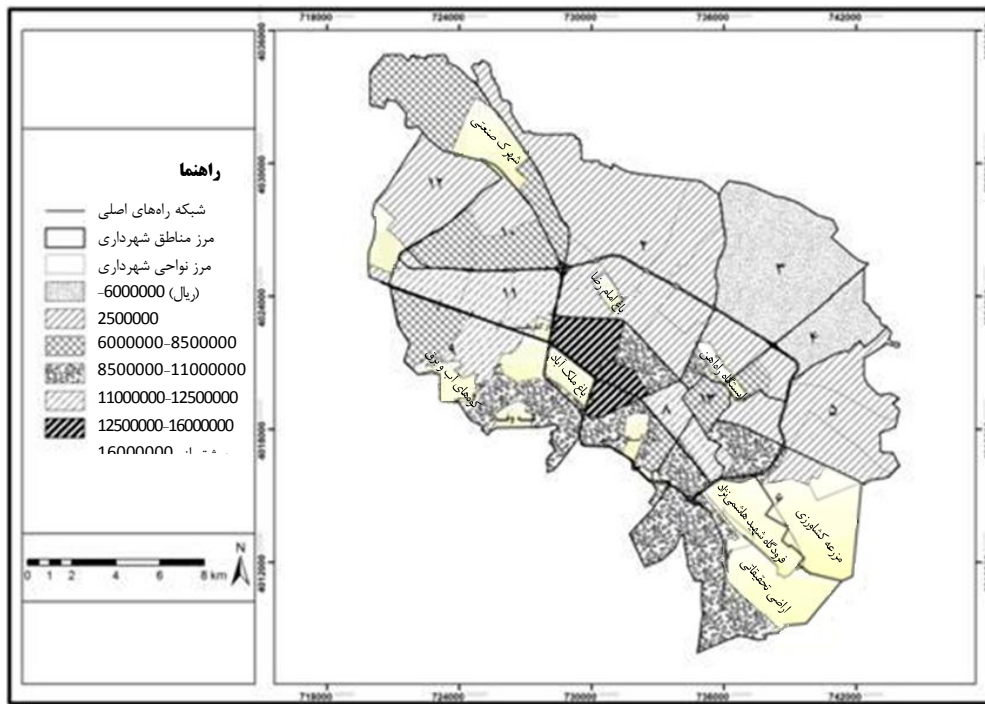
718000 724000 730000 736000 742000

راهنما
شبکه راه‌های اصلی
مرز مناطق شهرداری
مرز نواحی شهرداری
(ریال) 6000000-
2500000
6000000-8500000
8500000-11000000
11000000-12500000
12500000-16000000
بیشتر از 16000000

0 1 2 4 6 8 km
N

شهرک صنعتی
۱۲
۱۰
۲
۳
۱۱
باغ امام رضا
۴
باغ ملک آباد
۹
ایستگاه راه آهن
۵
کوه‌های آب و برق
۸
۷
۶
فرودگاه شهید هاشمی نژاد
مزرعه کشاورزی
اراضی تحقیقاتی

4036000
4030000
4024000
4018000
4012000

718000 724000 730000 736000 742000